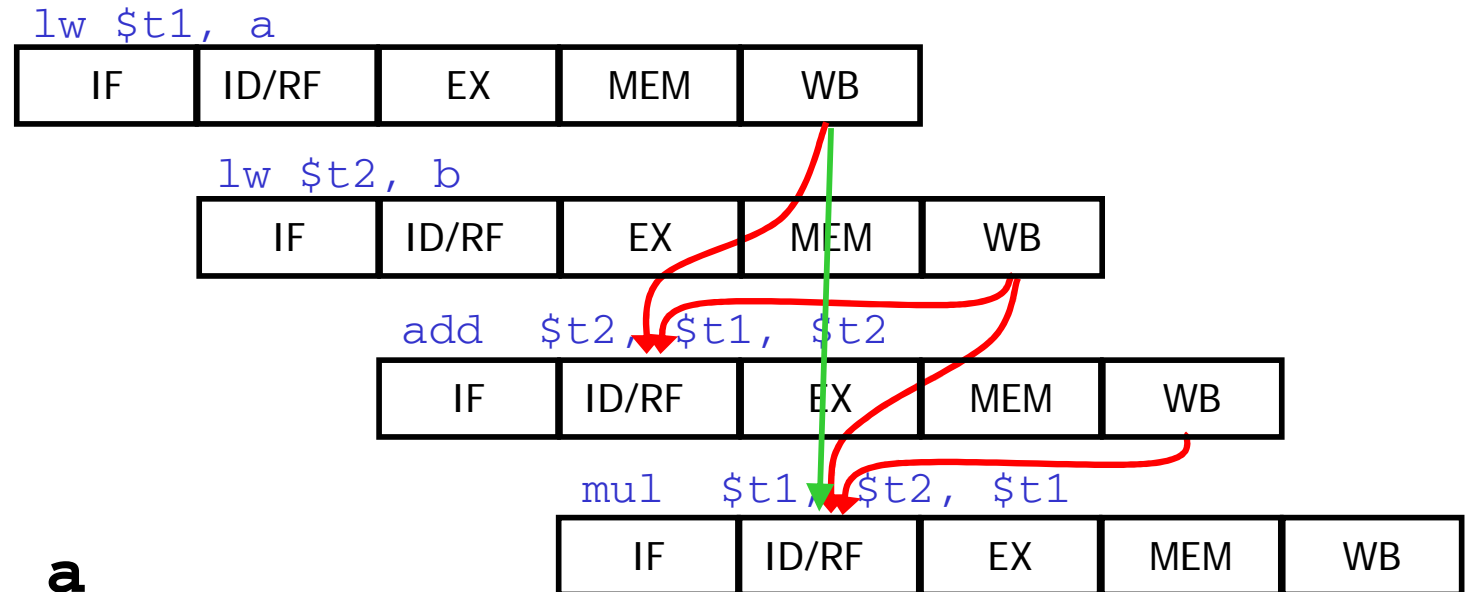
lw $t1, a

| IF | ID/RF | EX | MEM | WB |
|---|---|---|---|---|

lw $t2, b

| IF | ID/RF | EX | MEM | WB |
|---|---|---|---|---|

add $t2, $t1, $t2

| IF | ID/RF | EX | MEM | WB |
|---|---|---|---|---|

mul $t1, $t2, $t1

| IF | ID/RF | EX | MEM | WB |
|---|---|---|---|---|

a